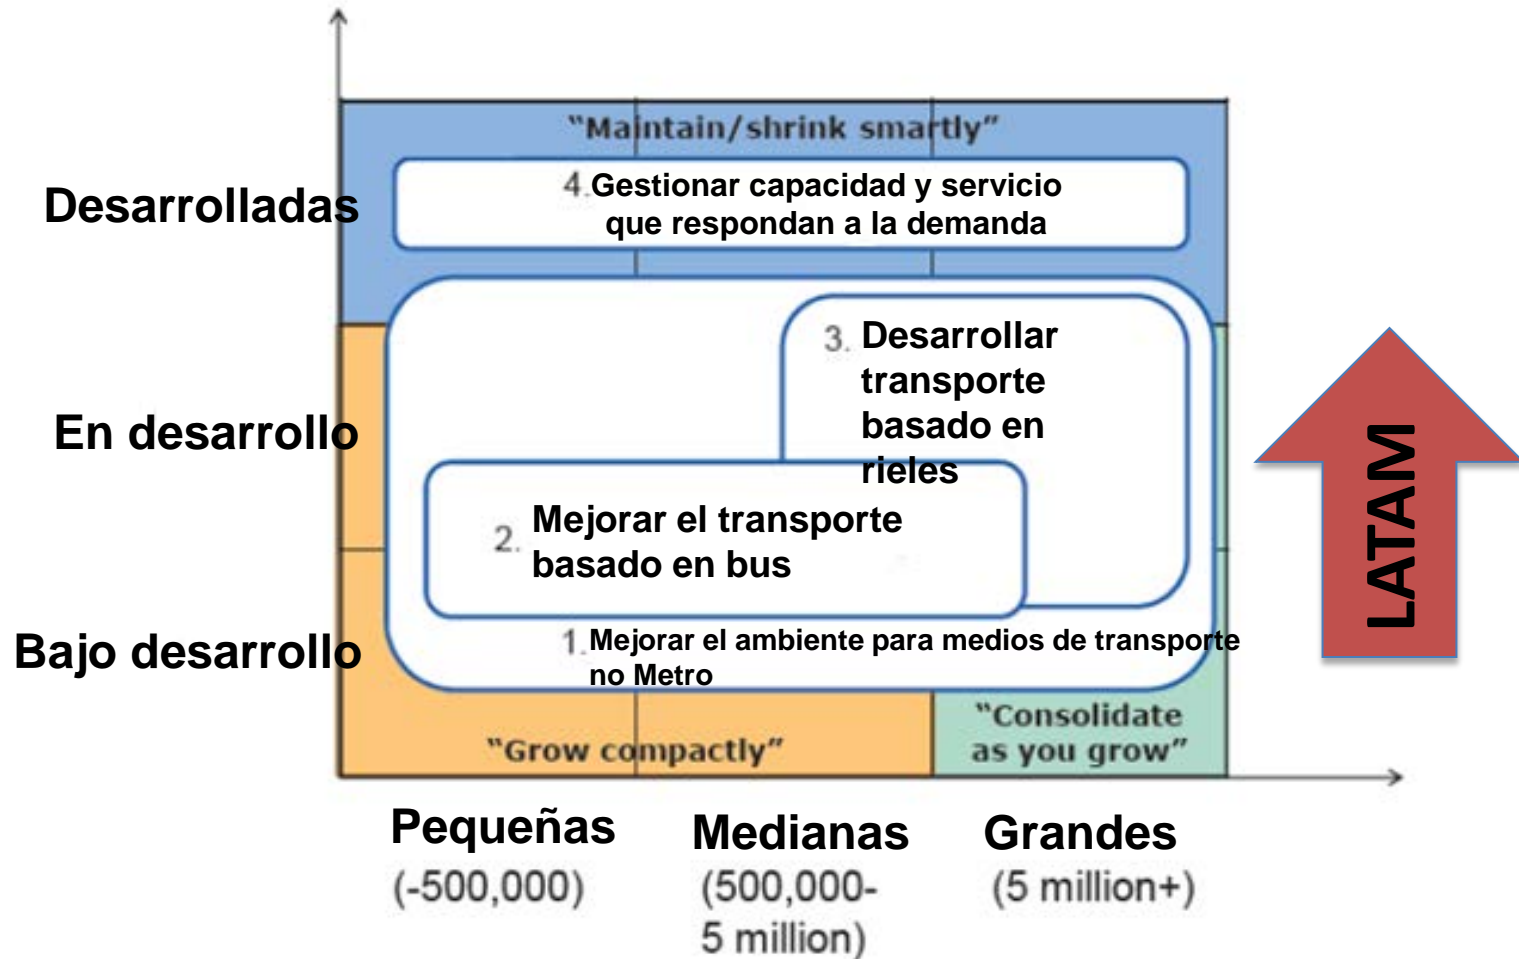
"Maintain/shrink smartly"

Desarrolladas

4. Gestionar capacidad y servicio que respondan a la demanda

En desarrollo

3. Desarrollar transporte basado en rieles

2. Mejorar el transporte basado en bus

Bajo desarrollo

1. Mejorar el ambiente para medios de transporte no Metro

"Grow compactly"

"Consolidate as you grow"

LATAM

Pequeñas (-500,000)

Medianas (500,000-5 million)

Grandes (5 million+)